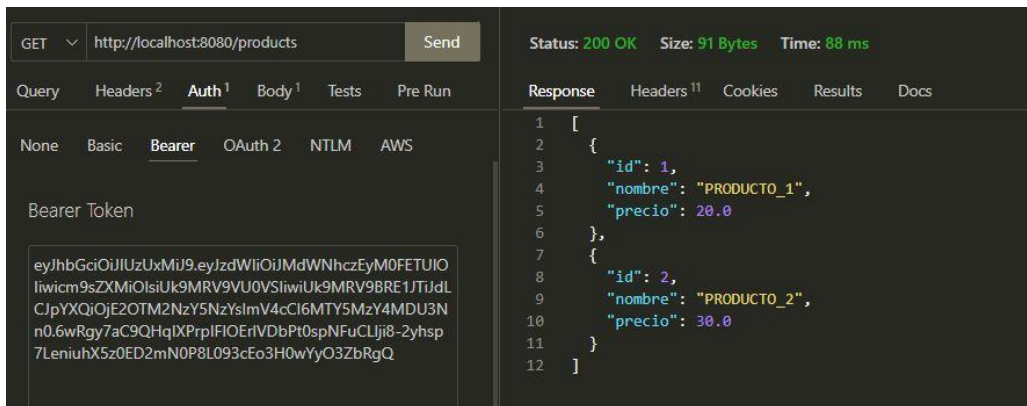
GET http://localhost:8080/products Send

Query Headers 2 Auth 1 Body 1 Tests Pre Run

None Basic Bearer OAuth 2 NTLM AWS

Bearer Token

eyJhbGciOiJIUzUxMiJ9.eyJzdWIiOiJMdWNhczEyM0FETUlOIiwicm9sZXMiOlsiUk9MRV9VU0VSIiwiUk9MRV9BRE1JTiJdLCJpYXQiOjE2OTM2NzY5NzYsImV4cCI6MTY5MzY4MDU3Nn0.6wRgy7aC9QHqIXPrpIFIOErIVDbPt0spNFuCLIji8-2yhsp7LeniuhX5z0ED2mN0P8L093cEo3H0wYyO3ZbRgQ

Status: 200 OK Size: 91 Bytes Time: 88 ms

Response Headers 11 Cookies Results Docs

1 [
2 {
3 "id": 1,
4 "nombre": "PRODUCTO_1",
5 "precio": 20.0
6 },
7 {
8 "id": 2,
9 "nombre": "PRODUCTO_2",
10 "precio": 30.0
11 }
12 ]